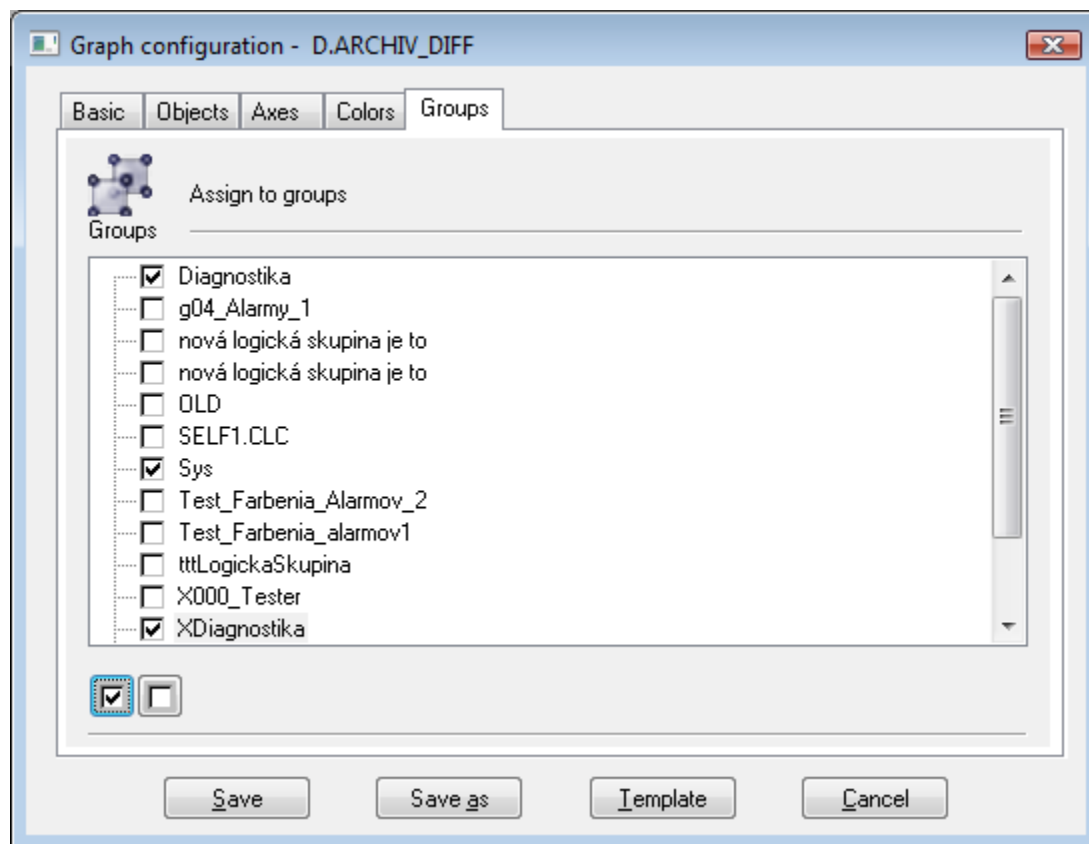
Graph configuration - D.ARCHIV_DIFF

Basic | Objects | Axes | Colors | Groups

Assign to groups

Groups

Diagnostika
g04_Alarmy_1
nová logická skupina je to
nová logická skupina je to
OLD
SELF1.CLC
Sys
Test_Farbenia_Alarmov_2
Test_Farbenia_alarmov1
tttLogickaSkupina
X000_Tester
XDiagnostika

Save | Save as | Template | Cancel